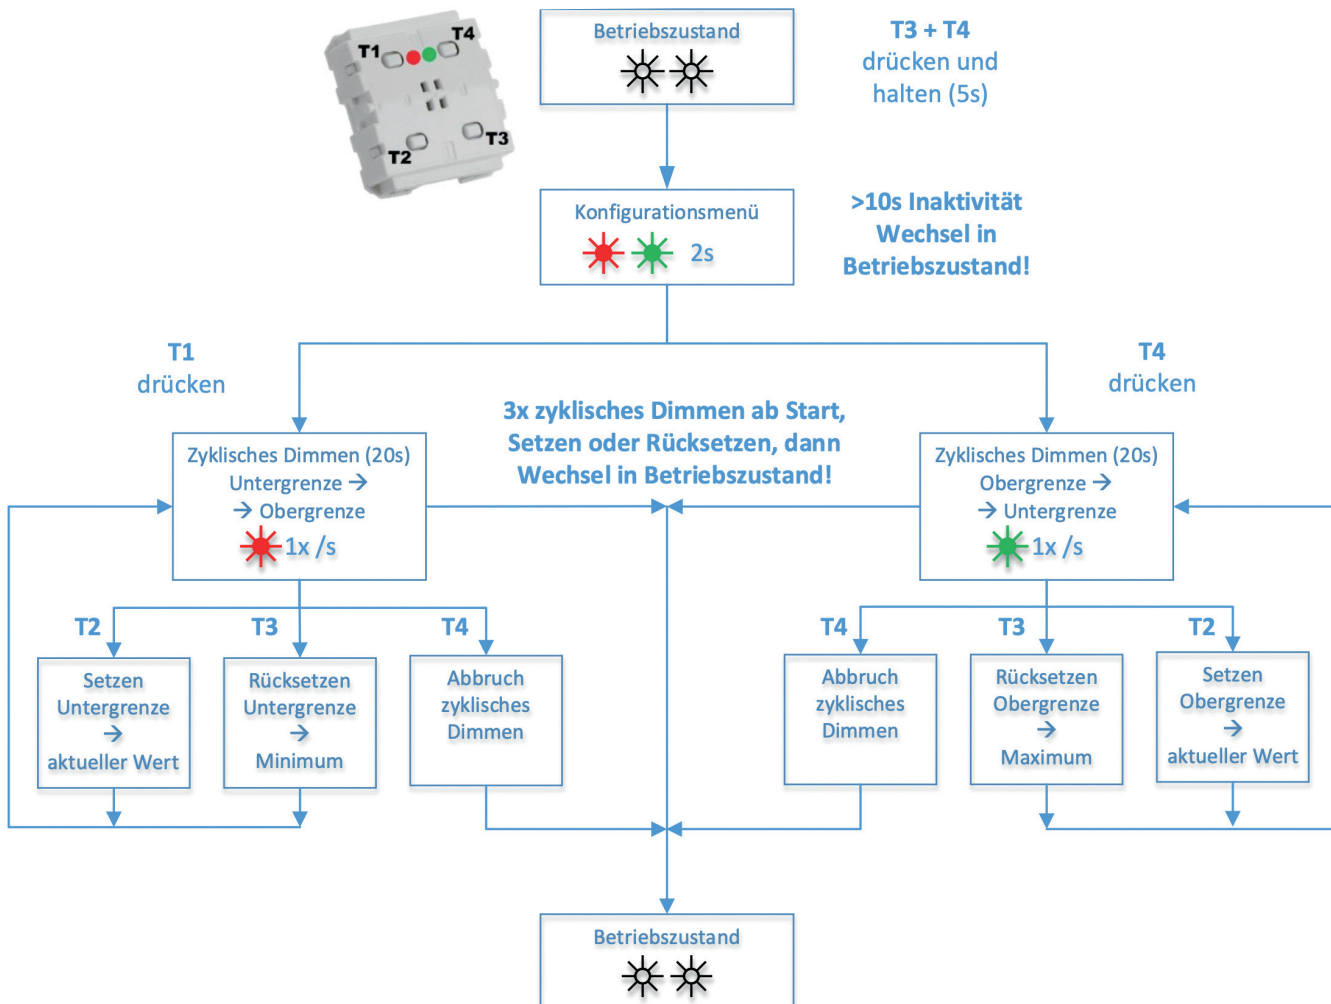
T1
T4
T2
T3

Betriebszustand

T3 + T4
drücken und
halten (5s)

Konfigurationsmenü
2s

>10s Inaktivität
Wechsel in
Betriebszustand!

T1
drücken

T4
drücken

3x zyklisches Dimmen ab Start,
Setzen oder Rücksetzen, dann
Wechsel in Betriebszustand!

Zyklisches Dimmen (20s)
Untergrenze →
→ Obergrenze
1x /s

Zyklisches Dimmen (20s)
Obergrenze →
→ Untergrenze
1x /s

T2
Setzen
Untergrenze
→
aktueller Wert

T3
Rücksetzen
Untergrenze
→
Minimum

T4
Abbruch
zyklisches
Dimmen

T4
Abbruch
zyklisches
Dimmen

T3
Rücksetzen
Obergrenze
→
Maximum

T2
Setzen
Obergrenze
→
aktueller Wert

Betriebszustand